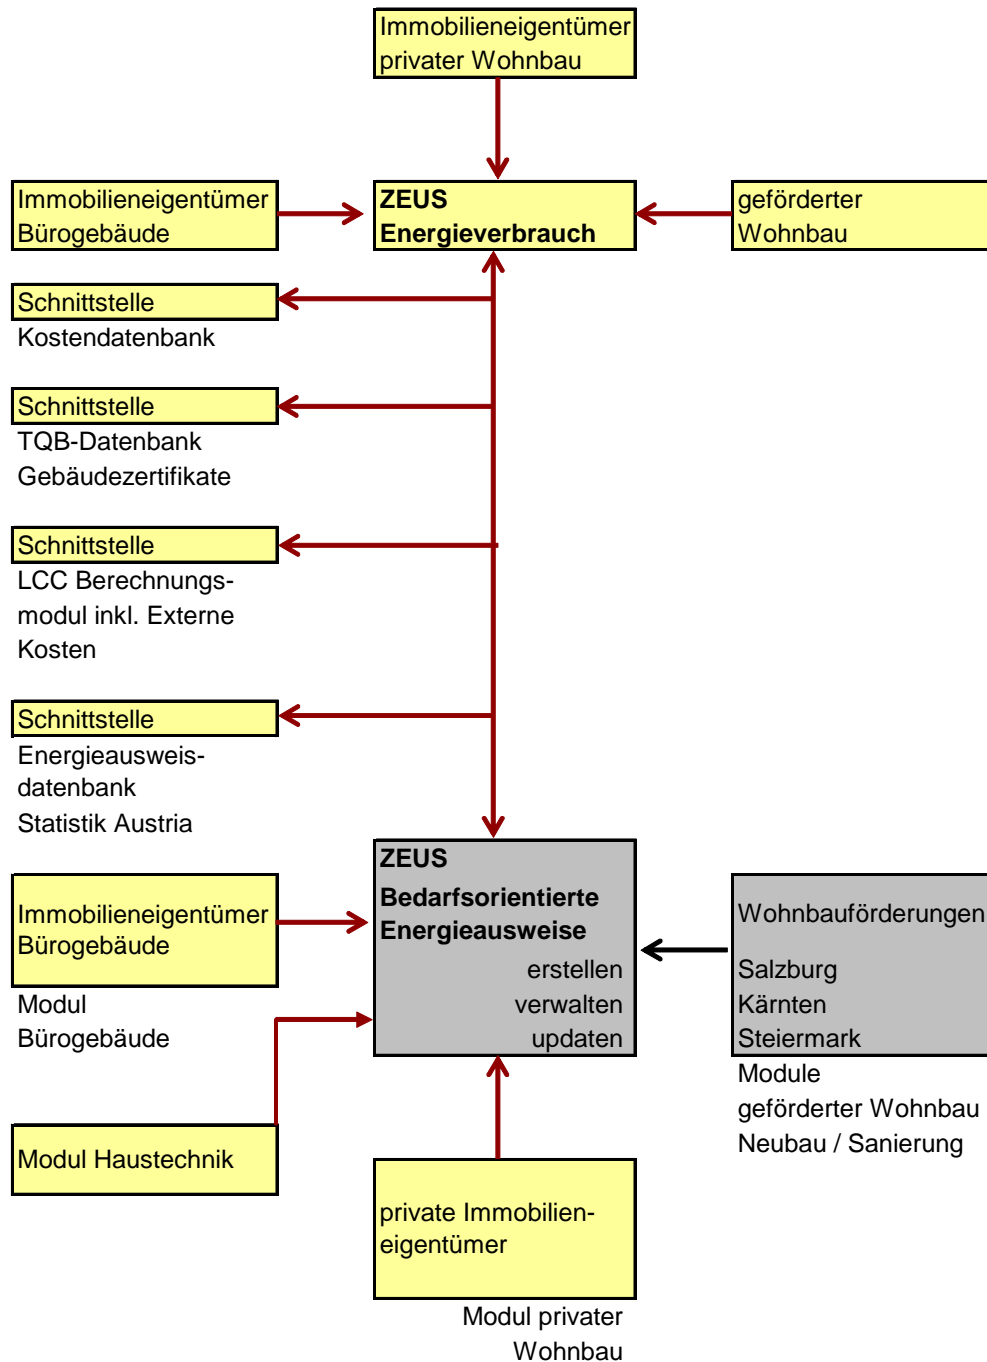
Immobilieneigentümer privater Wohnbau

Immobilieneigentümer Bürogebäude

ZEUS
Energieverbrauch

geförderter Wohnbau

Schnittstelle
Kostendatenbank

Schnittstelle
TQB-Datenbank Gebäudezertifikate

Schnittstelle
LCC Berechnungsmodul inkl. Externe Kosten

Schnittstelle
Energieausweisdatenbank
Statistik Austria

ZEUS
Bedarfsorientierte Energieausweise
erstellen
verwalten
updaten

Immobilieneigentümer Bürogebäude

Modul
Bürogebäude

Wohnbauförderungen

Salzburg
Kärnten
Steiermark

Module
geförderter Wohnbau
Neubau / Sanierung

Modul Haustechnik

private Immobilieneigentümer

Modul privater Wohnbau